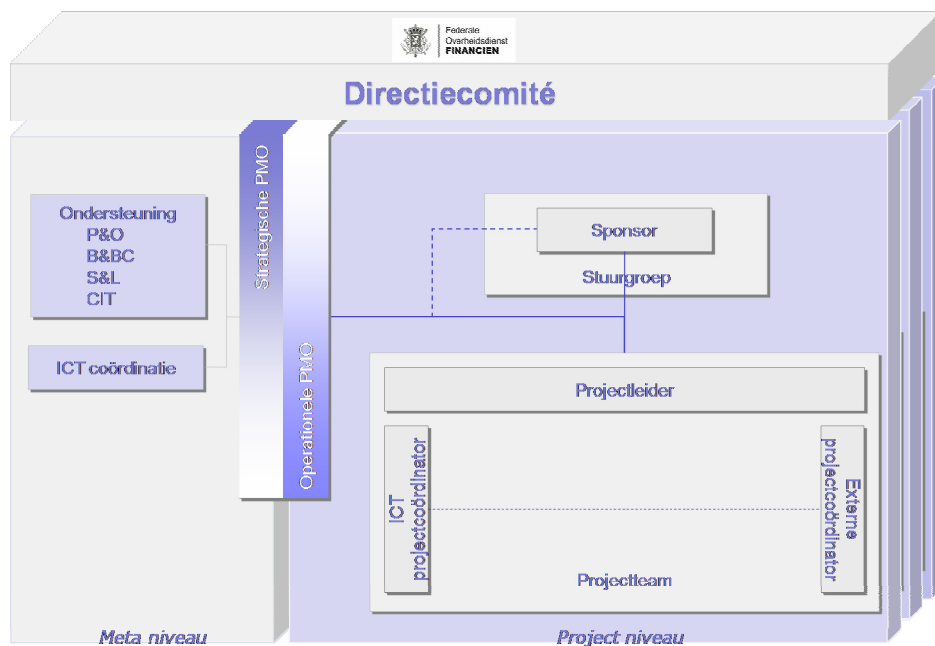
Federale Overheidsdienst FINANCIEN

Directiecomité

Ondersteuning
P&O
B&BC
S&L
CIT

ICT coördinatie

Strategische PMO

Operationele PMO

Sponsor

Stuurgroep

Projectleider

ICT projectcoördinator

Externe projectcoördinator

Projectteam

Meta niveau

Project niveau